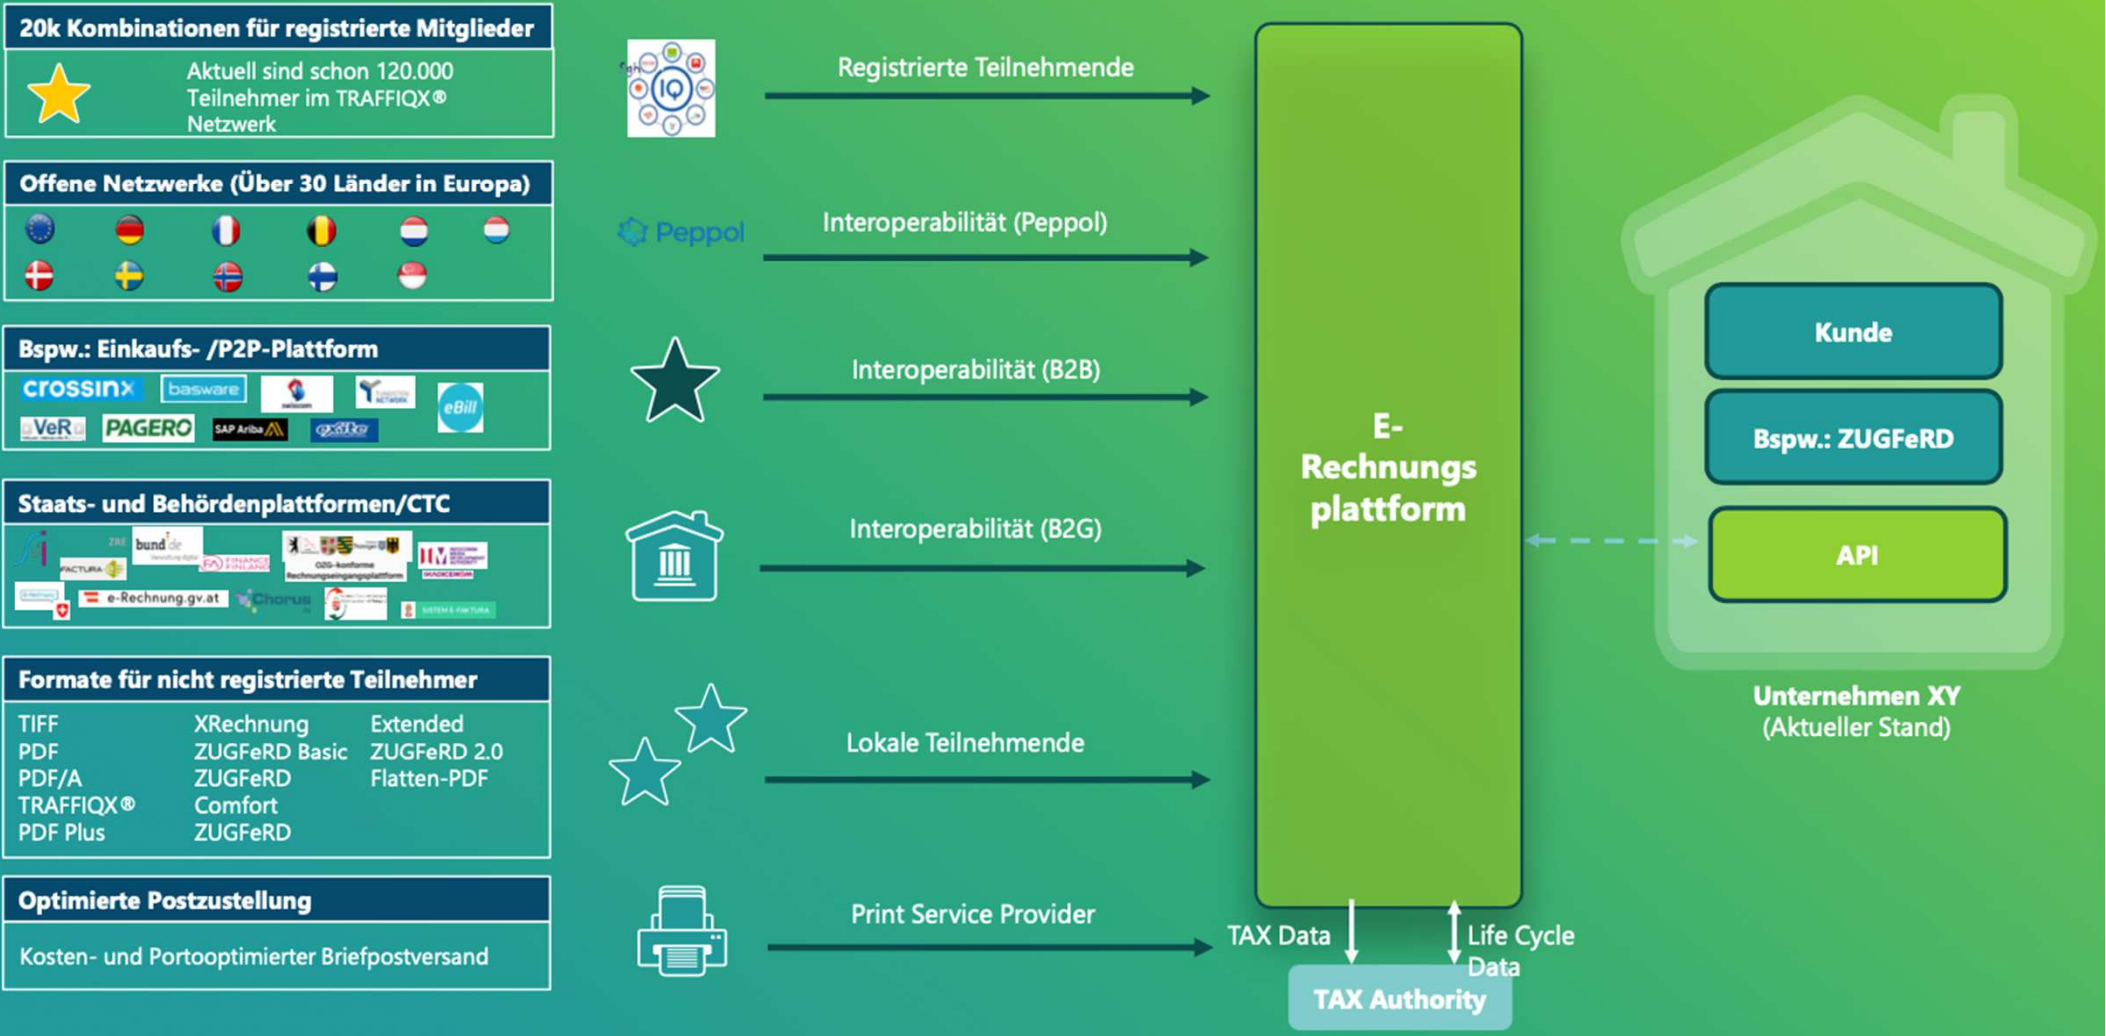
20k Kombinationen für registrierte Mitglieder

Aktuell sind schon 120.000 Teilnehmer im TRAFFIQX® Netzwerk

Offene Netzwerke (Über 30 Länder in Europa)

Bspw.: Einkaufs- /P2P-Plattform

crossinx basware VeR PAGERO SAP Ariba exite eBill

Staats- und Behördenplattformen/CTC

bund.de FACTURA e-Rechnung.gv.at Chorus OZG-konforme Rechnungseingangsplattform

Formate für nicht registrierte Teilnehmer

| | | |
|---|---|---|
| TIFF | XRechnung | Extended |
| PDF | ZUGFeRD Basic | ZUGFeRD 2.0 |
| PDF/A | ZUGFeRD | Flatten-PDF |
| TRAFFIQX® | Comfort | |
| PDF Plus | ZUGFeRD | |

Optimierte Postzustellung

Kosten- und Portooptimierter Briefpostversand

IQ

Registrierte Teilnehmende

Peppol

Interoperabilität (Peppol)

Interoperabilität (B2B)

Interoperabilität (B2G)

Lokale Teilnehmende

Print Service Provider

E-Rechnungs plattform

TAX Data

Life Cycle Data

TAX Authority

Kunde

Bspw.: ZUGFeRD

API

Unternehmen XY
(Aktueller Stand)